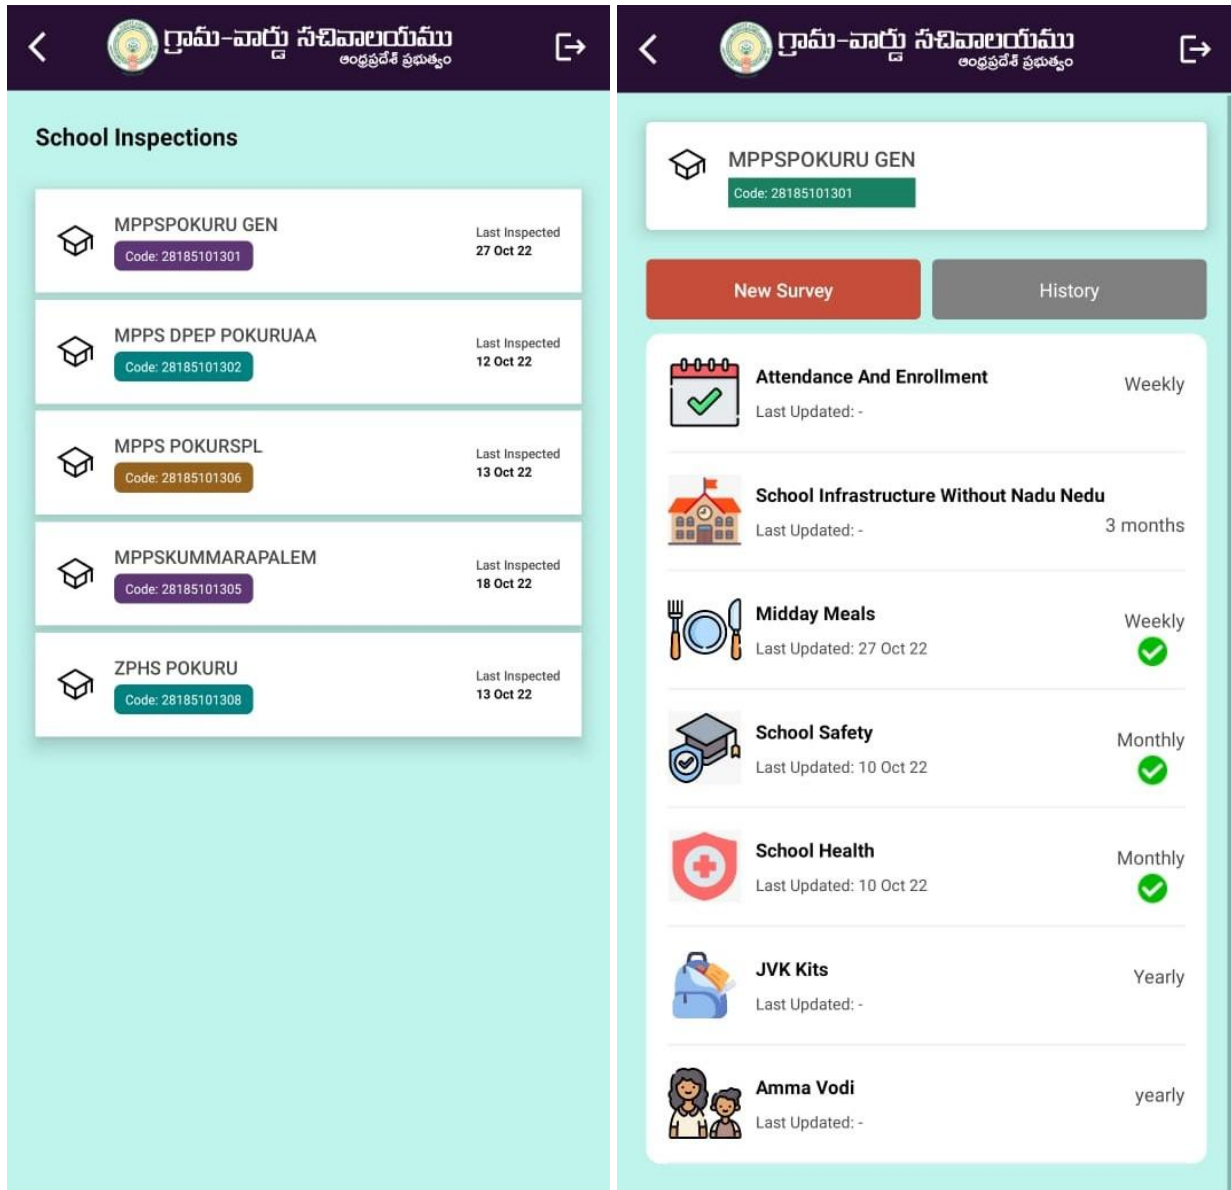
గ్రామ-వార్డు సచివాలయము
ఆంధ్రప్రదేశ్ ప్రభుత్వం

School Inspections

MPPSPOKURU GEN
Code: 28185101301
Last Inspected
27 Oct 22

MPPS DPEP POKURUAA
Code: 28185101302
Last Inspected
12 Oct 22

MPPS POKURSPL
Code: 28185101306
Last Inspected
13 Oct 22

MPPSKUMMARAPALEM
Code: 28185101305
Last Inspected
18 Oct 22

ZPHS POKURU
Code: 28185101308
Last Inspected
13 Oct 22

గ్రామ-వార్డు సచివాలయము
ఆంధ్రప్రదేశ్ ప్రభుత్వం

MPPSPOKURU GEN
Code: 28185101301

New Survey
History

Attendance And Enrollment
Last Updated: -
Weekly

School Infrastructure Without Nadu Nedu
Last Updated: -
3 months

Midday Meals
Last Updated: 27 Oct 22
Weekly

School Safety
Last Updated: 10 Oct 22
Monthly

School Health
Last Updated: 10 Oct 22
Monthly

JVK Kits
Last Updated: -
Yearly

Amma Vodi
Last Updated: -
yearly